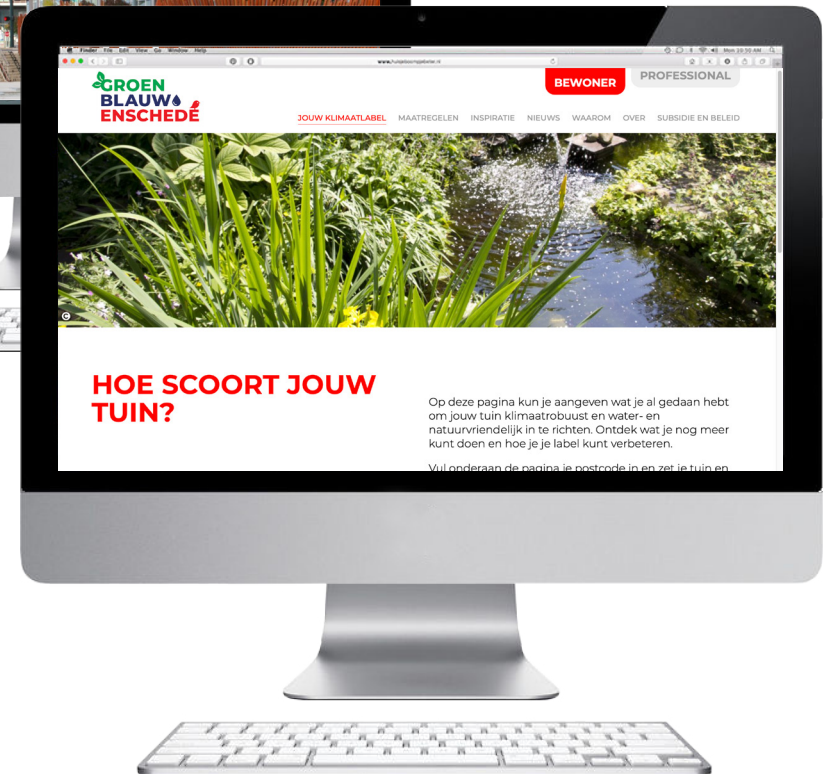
Finder File Edit View Go Window Help

Mon 10:50 AM

GROEN BLAUW ENSCHEDÉ

BEWONER

PROFESSIONAL

JOUW KLIMAATLABEL MAATREGELEN INSPIRATIE NIEUWS WAAROM OVER SUBSIDIE EN BELEID

HOE SCOORT JOUW TUIN?

Op deze pagina kun je aangeven wat je al gedaan hebt om jouw tuin klimaatrobuust en water- en natuurvriendelijk in te richten. Ontdek wat je nog meer kunt doen en hoe je je label kunt verbeteren.

Vul onderaan de pagina je postcode in en zet je tuin en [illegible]